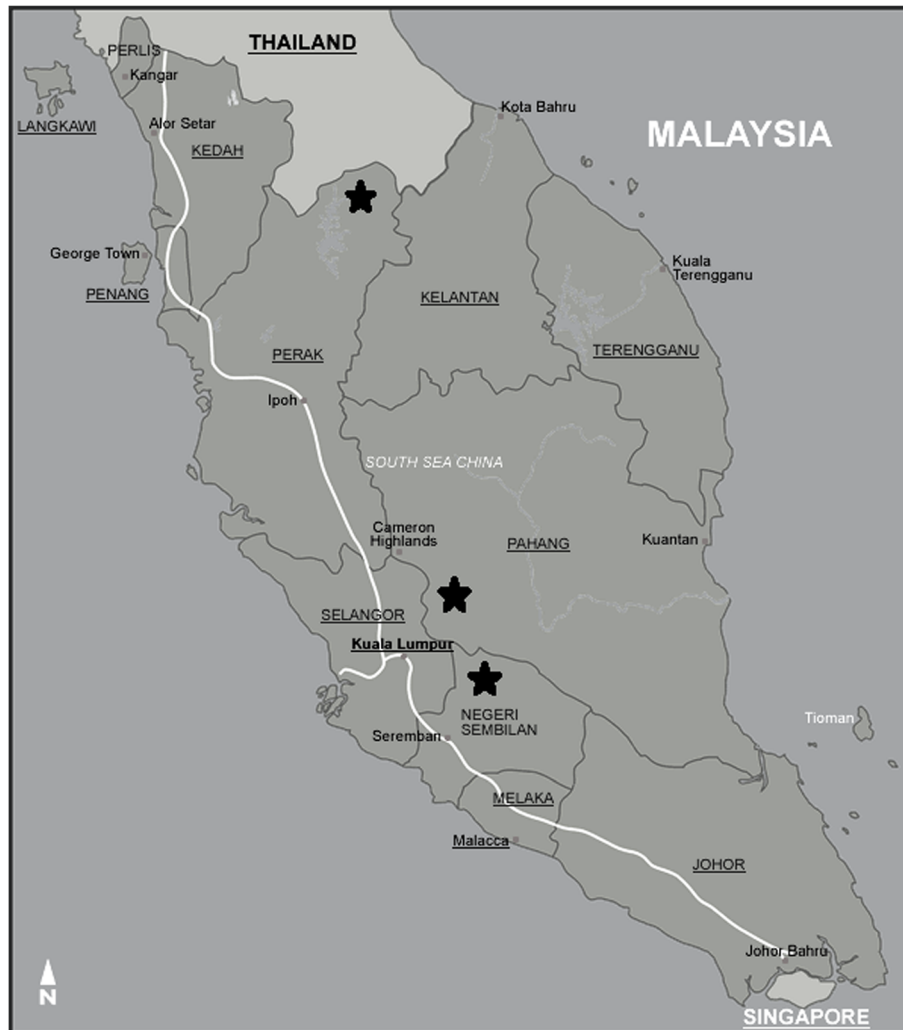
THAILAND

PERLIS
Kangar
LANGKAWI
Alor Setar
KEDAH
Kota Bahru
MALAYSIA
George Town
PENANG
KELANTAN
Kuala Terengganu
PERAK
TERENGGANU
Ipoh
SOUTH SEA CHINA
Cameron Highlands
PAHANG
Kuantan
SELANGOR
Kuala Lumpur
NEGERI SEMBILAN
Seremban
Tioman
MELAKA
Malacca
JOHOR
Johor Bahru
SINGAPORE
N